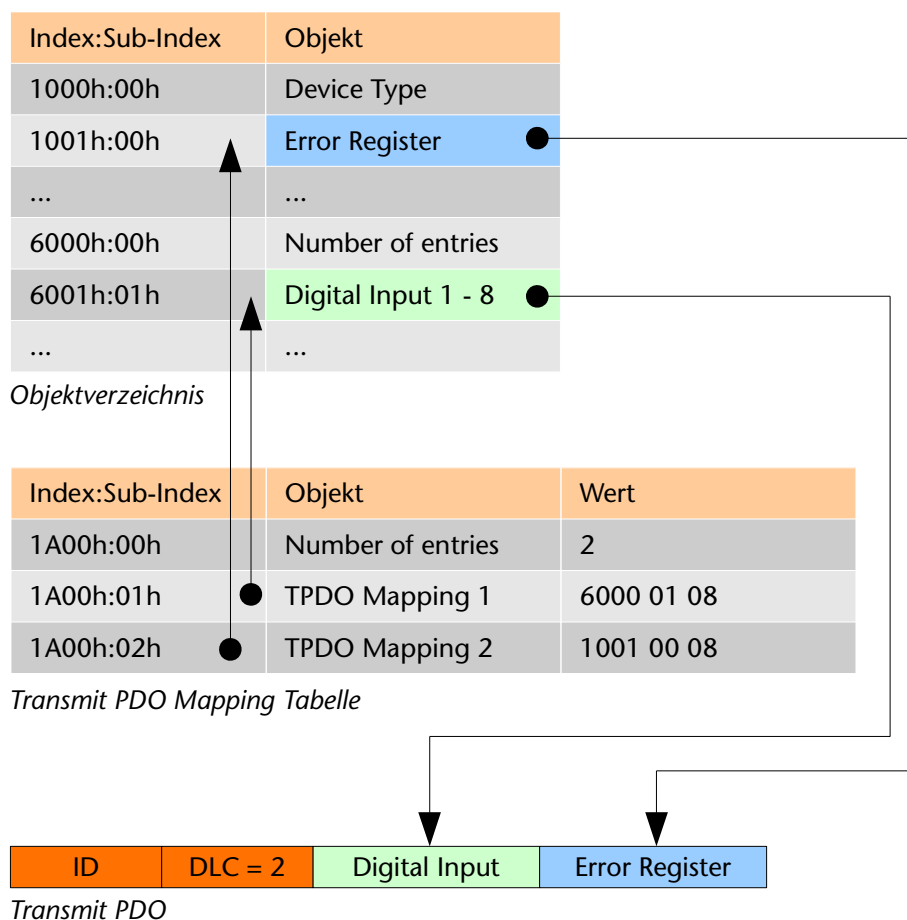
| Index:Sub-Index | Objekt |
|---|---|
| 1000h:00h | Device Type |
| 1001h:00h | Error Register |
| ... | ... |
| 6000h:00h | Number of entries |
| 6001h:01h | Digital Input 1 - 8 |
| ... | ... |

*Objektverzeichnis*

| Index:Sub-Index | Objekt | Wert |
|---|---|---|
| 1A00h:00h | Number of entries | 2 |
| 1A00h:01h | TPDO Mapping 1 | 6000 01 08 |
| 1A00h:02h | TPDO Mapping 2 | 1001 00 08 |

*Transmit PDO Mapping Tabelle*

| ID | DLC = 2 | Digital Input | Error Register |
|---|---|---|---|

*Transmit PDO*